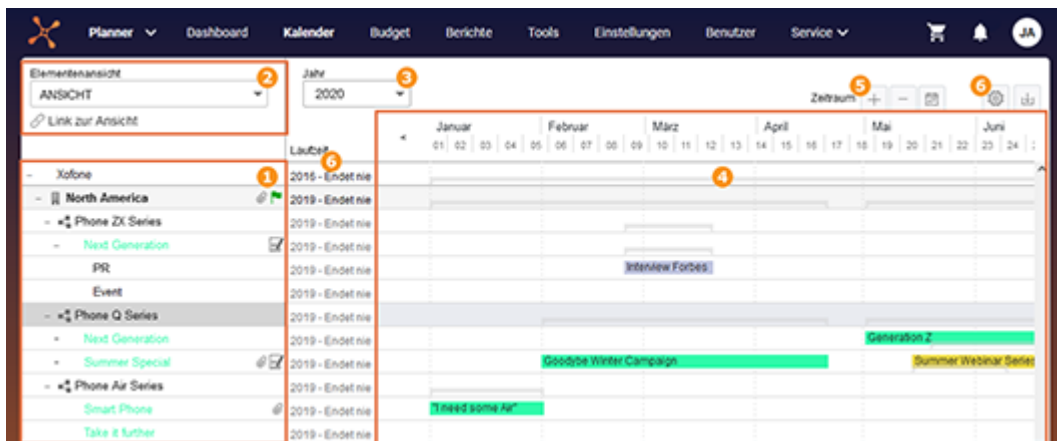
Planner Dashboard Kalender Budget Berichte Tools Einstellungen Benutzer Service JA

Elementenansicht 2
ANSICHT
Link zur Ansicht

Jahr 3
2020

Zeitraum 5 + − 6

Laufzeit 6

Januar 01 02 03 04 05
Februar 06 07 08 09
März 10 11 12 13
April 14 15 16 17 18
Mai 19 20 21 22
Juni 23 24

1
4

| | |
|---|---|
| Xofone | 2016 - Endet nie |
| North America | 2019 - Endet nie |
| Phone ZX Series | 2019 - Endet nie |
| Next Generation | 2019 - Endet nie |
| PR | 2019 - Endet nie |
| Event | 2019 - Endet nie |
| Phone Q Series | 2019 - Endet nie |
| Next Generation | 2019 - Endet nie |
| Summer Special | 2019 - Endet nie |
| Phone Air Series | 2019 - Endet nie |
| Smart Phone | 2019 - Endet nie |
| Take it further | 2019 - Endet nie |

Interview Forbes
Generation Z
Goodbye Winter Campaign
Summer Webinar Series
"I need some Air"